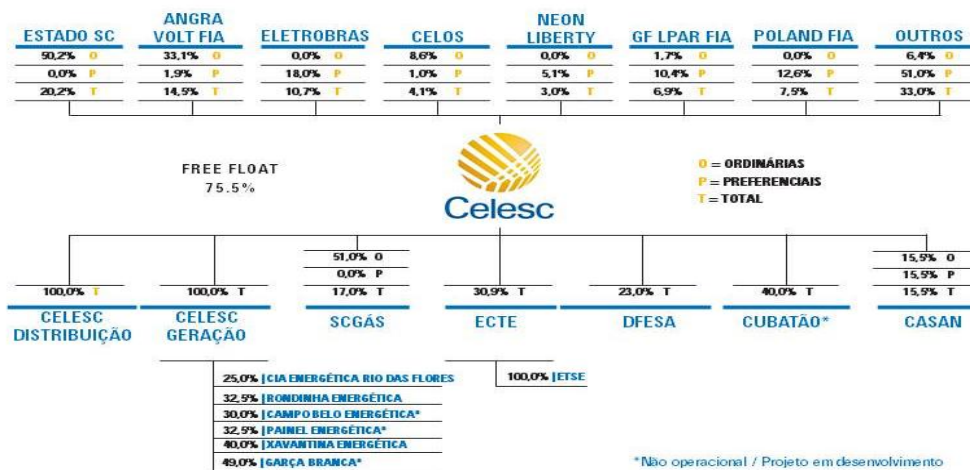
ESTADO SC
50,2% O
0,0% P
20,2% T

ANGRA VOLT FIA
33,1% O
1,9% P
14,9% T

ELETROBRAS
0,0% O
18,0% P
10,7% T

CELOS
8,6% O
1,0% P
4,1% T

NEON LIBERTY
0,0% O
5,1% P
3,0% T

GF LPAR FIA
1,7% O
10,4% P
6,9% T

POLAND FIA
0,0% O
12,6% P
7,9% T

OUTROS
6,4% O
51,0% P
33,0% T

FREE FLOAT
75.5%

Celesc

O = ORDINÁRIAS
P = PREFERENCIAIS
T = TOTAL

100,0% T
CELESC DISTRIBUIÇÃO

100,0% T
CELESC GERAÇÃO

51,0% O
0,0% P
17,0% T
SCGÁS

30,9% T
ECTE

23,0% T
DFESA

40,0% T
CUBATÃO*

15,9% O
15,9% P
15,9% T
CASAN

25,0% | CIA ENERGÉTICA RIO DAS FLORES
32,5% | RONDINHA ENERGÉTICA
30,0% | CAMPO BELO ENERGÉTICA*
32,5% | PAINEL ENERGÉTICA*
40,0% | XAVANTINA ENERGÉTICA
49,0% | GARÇA BRANCA*

100,0% | ETSE

*Não operacional / Projeto em desenvolvimento